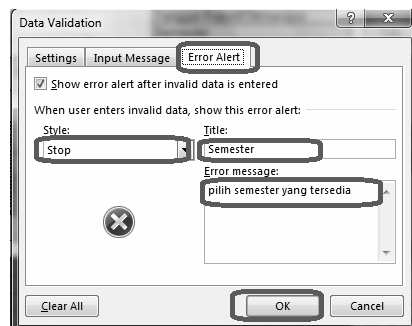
Data Validation

? X

Settings Input Message Error Alert

Show error alert after invalid data is entered

When user enters invalid data, show this error alert:

Style:

Stop

Title:

Semester

Error message:

pilih semester yang tersedia

Clear All

OK

Cancel